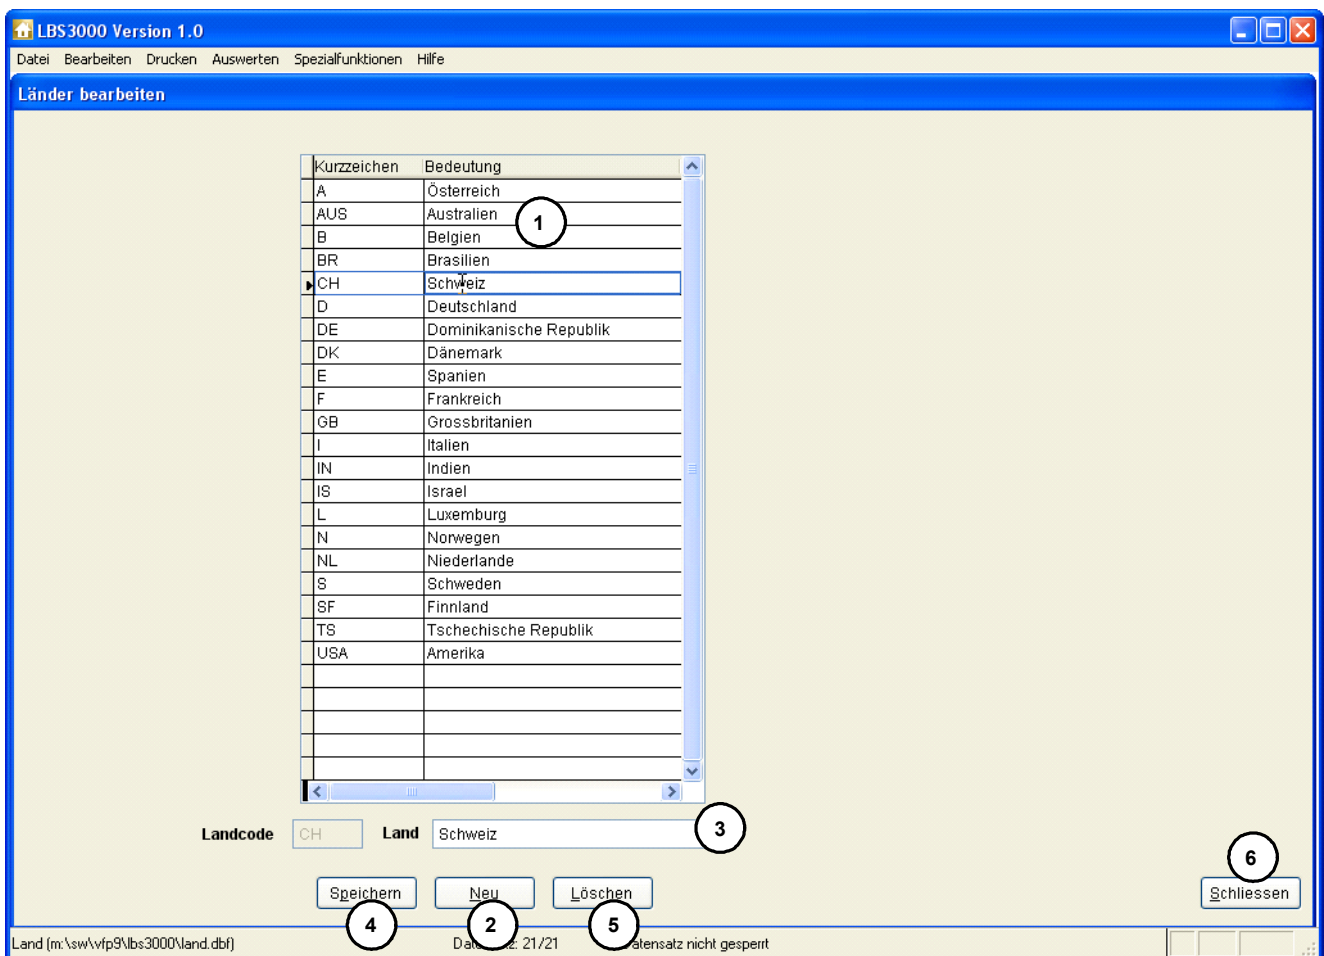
LBS3000 Version 1.0

Datei Bearbeiten Drucken Auswerten Spezialfunktionen Hilfe

Länder bearbeiten

| Kurzzeichen | Bedeutung |
|---|---|
| A | Österreich |
| AUS | Australien |
| B | Belgien |
| BR | Brasilien |
| CH | Schweiz |
| D | Deutschland |
| DE | Dominikanische Republik |
| DK | Dänemark |
| E | Spanien |
| F | Frankreich |
| GB | Grossbritanien |
| I | Italien |
| IN | Indien |
| IS | Israel |
| L | Luxemburg |
| N | Norwegen |
| NL | Niederlande |
| S | Schweden |
| SF | Finnland |
| TS | Tschechische Republik |
| USA | Amerika |

1

Landcode CH Land Schweiz

3

6

Speichern Neu Löschen Schliessen

4 2 5

Land (m:\sw\vfp9\lbs3000\land.dbf) Da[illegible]z: 21/21 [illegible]atensatz nicht gesperrt